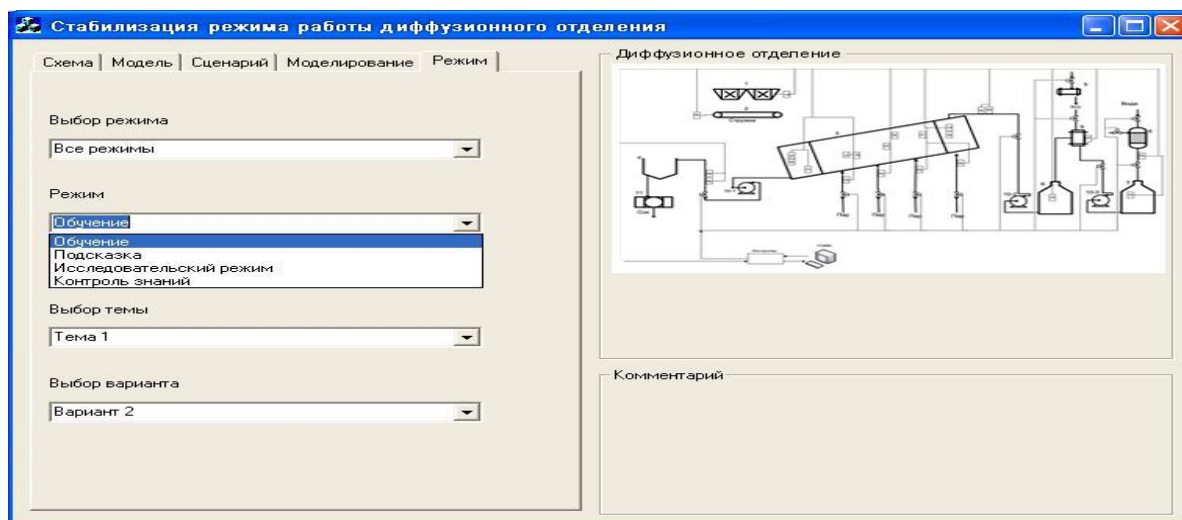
Стабилизация режима работы диффузионного отделения

Схема | Модель | Сценарий | Моделирование | Режим

Выбор режима

Все режимы

Режим

Обучение

Обучение
Подсказка
Исследовательский режим
Контроль знаний

Выбор темы

Тема 1

Выбор варианта

Вариант 2

Диффузионное отделение

Комментарий